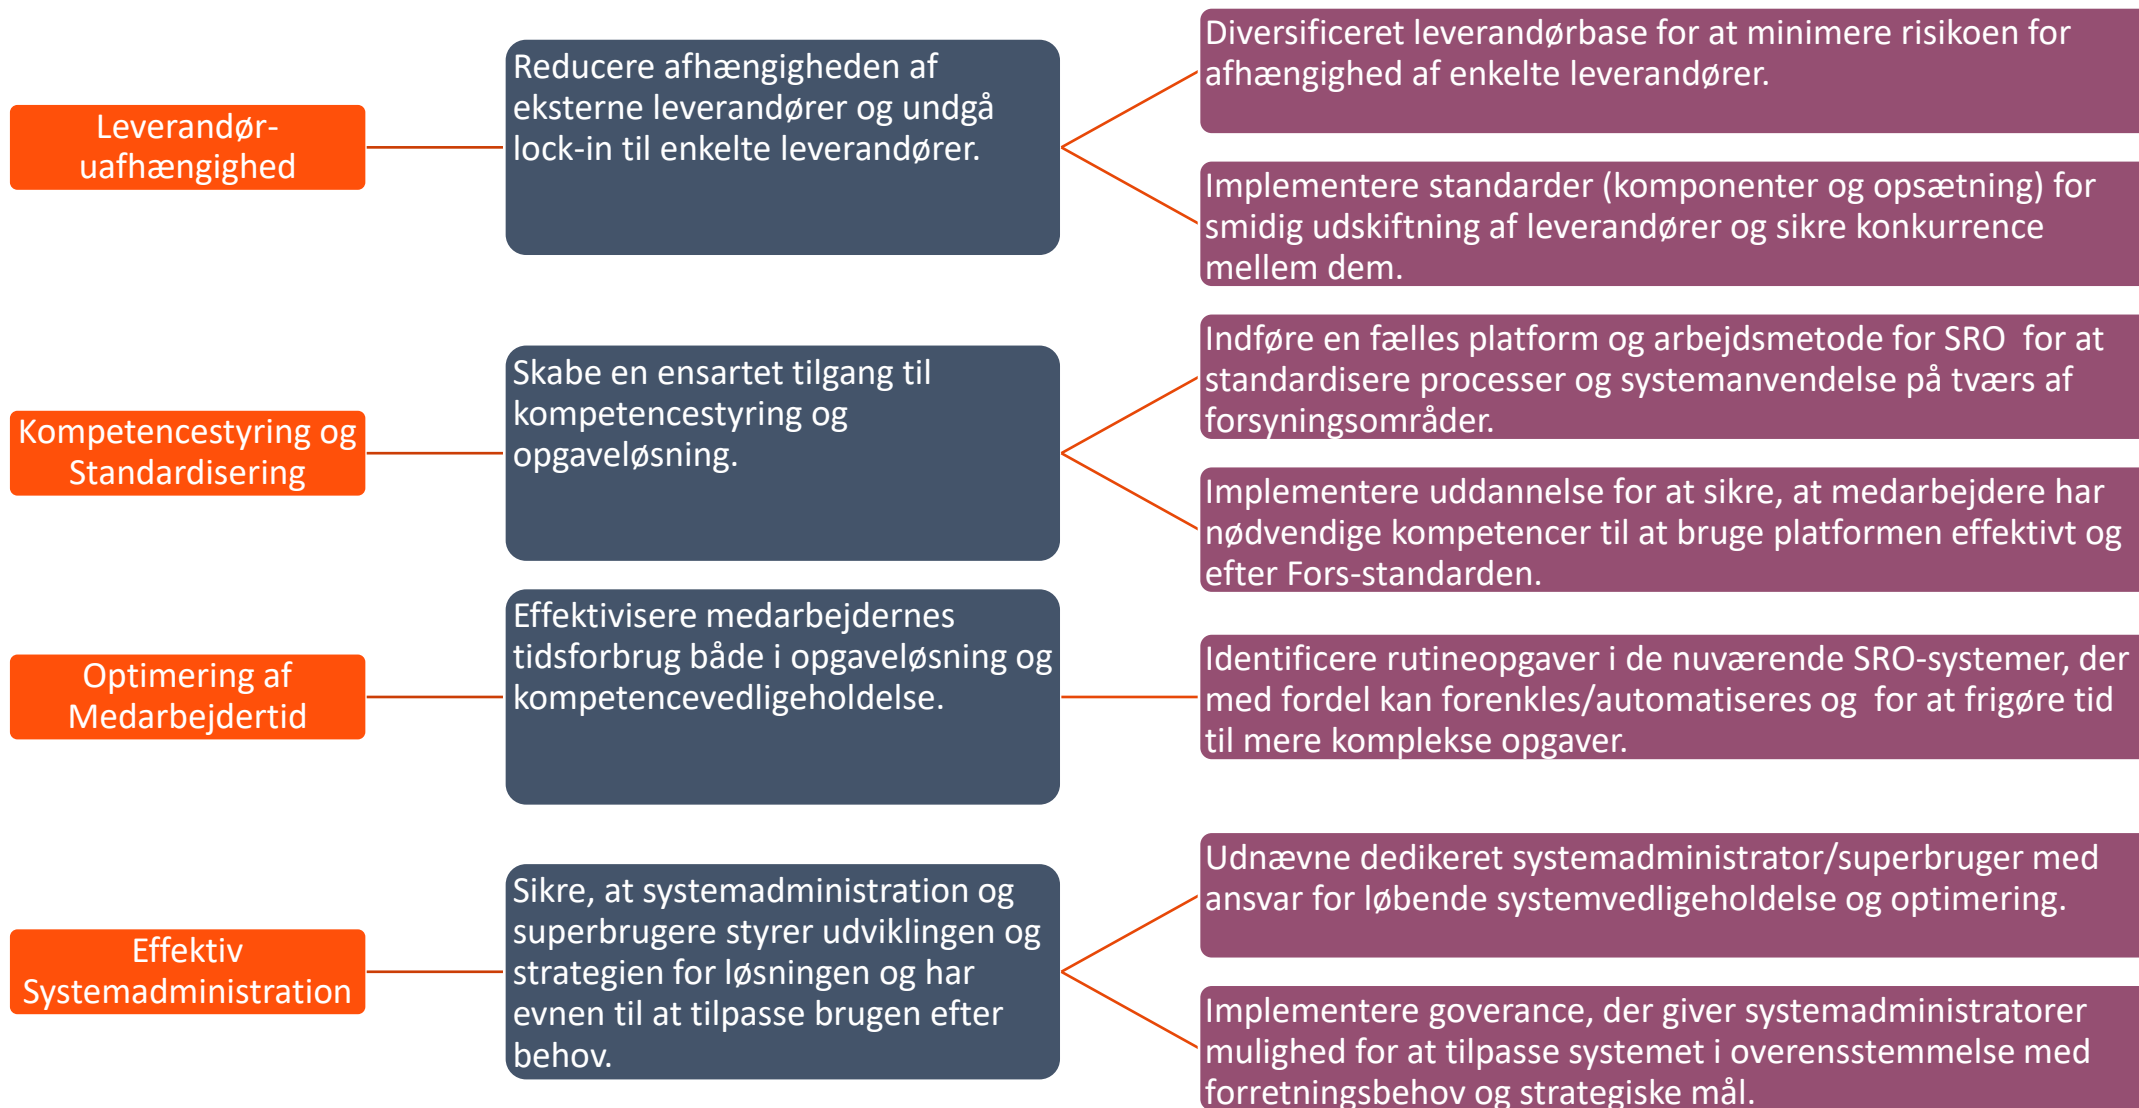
Leverandør-uafhængighed

Reducere afhængigheden af eksterne leverandører og undgå lock-in til enkelte leverandører.

Diversificeret leverandørbase for at minimere risikoen for afhængighed af enkelte leverandører.

Implementere standarder (komponenter og opsætning) for smidig udskiftning af leverandører og sikre konkurrence mellem dem.

Kompetencestyring og Standardisering

Skabe en ensartet tilgang til kompetencestyring og opgaveløsning.

Indføre en fælles platform og arbejdsmetode for SRO for at standardisere processer og systemanvendelse på tværs af forsyningsområder.

Implementere uddannelse for at sikre, at medarbejdere har nødvendige kompetencer til at bruge platformen effektivt og efter Fors-standarden.

Optimering af Medarbejdertid

Effektivisere medarbejdernes tidsforbrug både i opgaveløsning og kompetencevedligeholdelse.

Identificere rutineopgaver i de nuværende SRO-systemer, der med fordel kan forenkles/automatiseres og for at frigøre tid til mere komplekse opgaver.

Effektiv Systemadministration

Sikre, at systemadministration og superbrugere styrer udviklingen og strategien for løsningen og har evnen til at tilpasse brugen efter behov.

Udnævne dedikeret systemadministrator/superbruger med ansvar for løbende systemvedligeholdelse og optimering.

Implementere goverance, der giver systemadministratorer mulighed for at tilpasse systemet i overensstemmelse med forretningsbehov og strategiske mål.